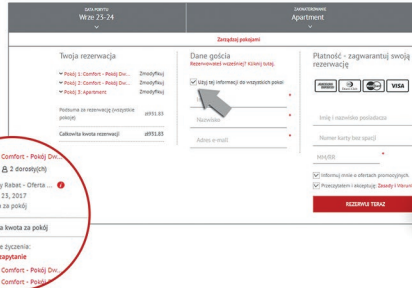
DATA POBYTU
Wrze 23-24

ZAKWATEROWANIE
Apartment

Zarządzaj pokojami

Twoja rezerwacja

Pokój 1: Comfort - Pokój Dw... Zmodyfikuj
Pokój 2: Comfort - Pokój Dw... Zmodyfikuj
Pokój 3: Apartment Zmodyfikuj

Podsuma za rezerwację (wszystkie pokoje) zł993.83

Całkowita kwota rezerwacji zł993.83

Dane gościa
Rezerwowałeś wcześniej? Kliknij tutaj.

Użyj tej informacji do wszystkich pokoi

Nazwisko

Adres e-mail

Płatność - zagwarantuj swoją rezerwację

VISA

Imię i nazwisko posiadacza

Numer karty bez spacji

MM/RR

Informuj mnie o ofertach promocyjnych.

Przeczytałem i akceptuję: Zasady i Warunki

REZERWUJ TERAZ

Comfort - Pokój Dw...
2 dorosły(ch)
y Rabat - Oferta ...
23, 2017
y za pokój
a kwota za pokój
e życzenia:
zapytanie
Comfort - Pokój Dw...
Comfort - Pokój